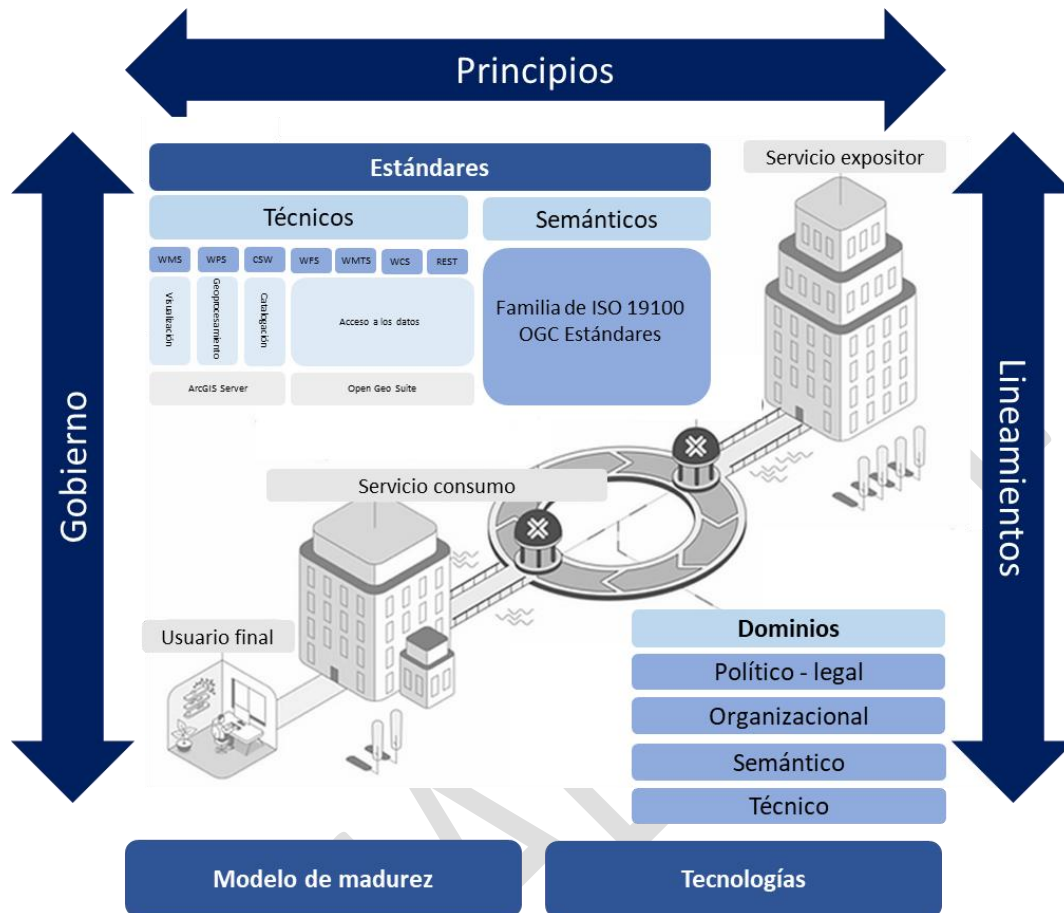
Principios

Gobierno

Lineamientos

Estándares

Técnicos

Semánticos

WMS WPS CSW WFS WMTS WCS REST

Visualización

Geoprocesamiento

Catalogación

Acceso a los datos

ArcGIS Server

Open Geo Suite

Familia de ISO 19100 OGC Estándares

Servicio expositor

Servicio consumo

Usuario final

Dominios

Político - legal

Organizacional

Semántico

Técnico

Modelo de madurez

Tecnologías